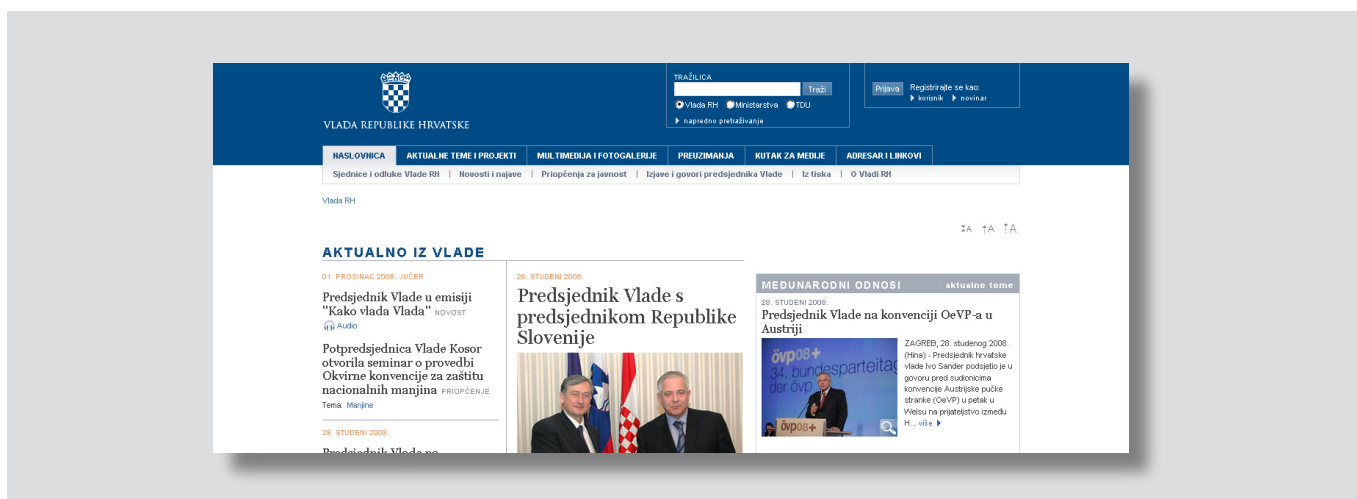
VLADA REPUBLIKE HRVATSKE

TRAŽILICA
Traži
Vlada RH Ministarstva TDU
napredno pretraživanje

Prijava Registrirajte se kao:
korisnik novinar

NASLOVNICA | AKTUALNE TEME I PROJEKTI | MULTIMEDIJA I FOTOGALERIJE | PREUZIMANJA | KUTAK ZA MEDIJE | ADRESAR I LINKOVI

Sjednice i odluke Vlade RH | Novosti i najave | Priopćenja za javnost | Izjave i govori predsjednika Vlade | Iz tiska | O Vladi RH

Vlada RH

A A A

AKTUALNO IZ VLADE

01. PROSINAC 2008. JUČER

Predsjednik Vlade u emisiji "Kako vlada Vlada" NOVOST
Audio

Potpredsjednica Vlade Kosor otvorila seminar o provedbi Okvirne konvencije za zaštitu nacionalnih manjina PRIOPĆENJE
Tema: Manjine

28. STUDENI 2008.

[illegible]

28. STUDENI 2008.

Predsjednik Vlade s predsjednikom Republike Slovenije

MEĐUNARODNI ODNOSI aktualne teme

28. STUDENI 2008.

Predsjednik Vlade na konvenciji OeVP-a u Austriji

övp08+ 34. bundesparteitag der övp övp08+

ZAGREB, 28. studenog 2008. (Hina) - Predsjednik hrvatske vlade Ivo Sander podsjetio je u govoru pred sudionicima konvencije Austrijske pučke stranke (OeVP) u petak u Welsu na prijateljstvo između H... više